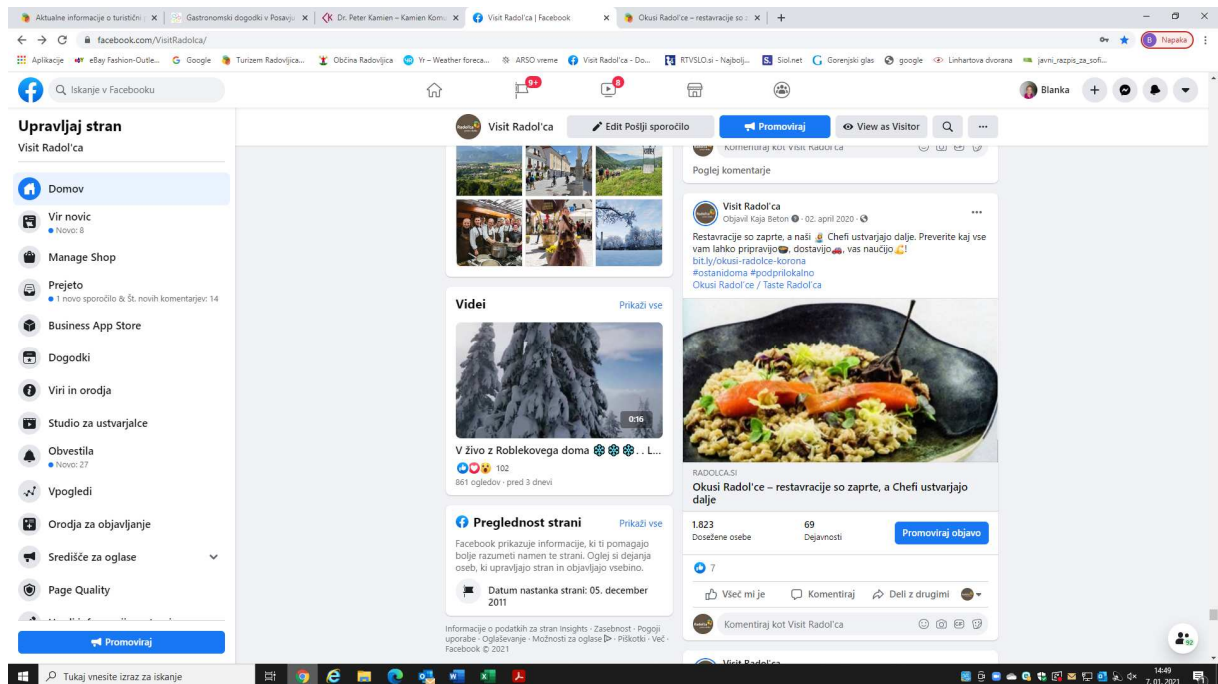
Aktualne informacije o turističn × | Gastronomski dogodki v Posavju × | Dr. Peter Kamien – Kamien Kom × | Visit Radol'ca | Facebook × | Okusi Radol'ce – restavracije so × | +

facebook.com/VisitRadolca/

Aplikacije eBay Fashion-Outle... Google Turizem Radovljica... Občina Radovljica Yr – Weather foreca... ARSO vreme Visit Radol'ca - Do... RTVSLO.si - Najbolj... Siol.net Gorenjski glas google Linhartova dvorana javni_razpis_za_sofi...

Napaka

Iskanje v Facebooku

9+ 8

Blanka

Upravljaj stran
Visit Radol'ca

Domov
Vir novic
Novo: 8
Manage Shop
Prejeto
1 novo sporočilo & Št. novih komentarjev: 14
Business App Store
Dogodki
Viri in orodja
Studio za ustvarjalce
Obvestila
Novo: 27
Vpogledi
Orodja za objavljanje
Središče za oglase
Page Quality
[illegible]

Promoviraj

Visit Radol'ca Edit Pošlji sporočilo Promoviraj View as Visitor

Videi Prikaži vse

0:16

V živo z Roblekovega doma . . L...
102
861 ogledov · pred 3 dnevi

Preglednost strani Prikaži vse

Facebook prikazuje informacije, ki ti pomagajo bolje razumeti namen te strani. Oglej si dejanja oseb, ki upravljajo stran in objavljajo vsebino.

Datum nastanka strani: 05. december 2011

Informacije o podatkih za stran Insights · Zasebnost · Pogoji uporabe · Oglaševanje · Možnosti za oglase · Piškotki · Več · Facebook © 2021

Komentiraj kot Visit Radol'ca
Poglej komentarje

Visit Radol'ca
Objavil Kaja Beton · 02. april 2020 ·

Restavracije so zaprte, a naši Chefi ustvarjajo dalje. Preverite kaj vse vam lahko pripravijo, dostavijo, vas naučijo!
bit.ly/okusi-radolce-korona
#ostanidoma #podprilokalno
Okusi Radol'ce / Taste Radol'ca

RADOLCA.SI
Okusi Radol'ce – restavracije so zaprte, a Chefi ustvarjajo dalje

1.823
Dosežene osebe
69
Dejavnosti
Promoviraj objavo

7

Všeč mi je Komentiraj Deli z drugimi

Komentiraj kot Visit Radol'ca

Visit Radol'ca

Tukaj vnesite izraz za iskanje

14:49
7.01.2021